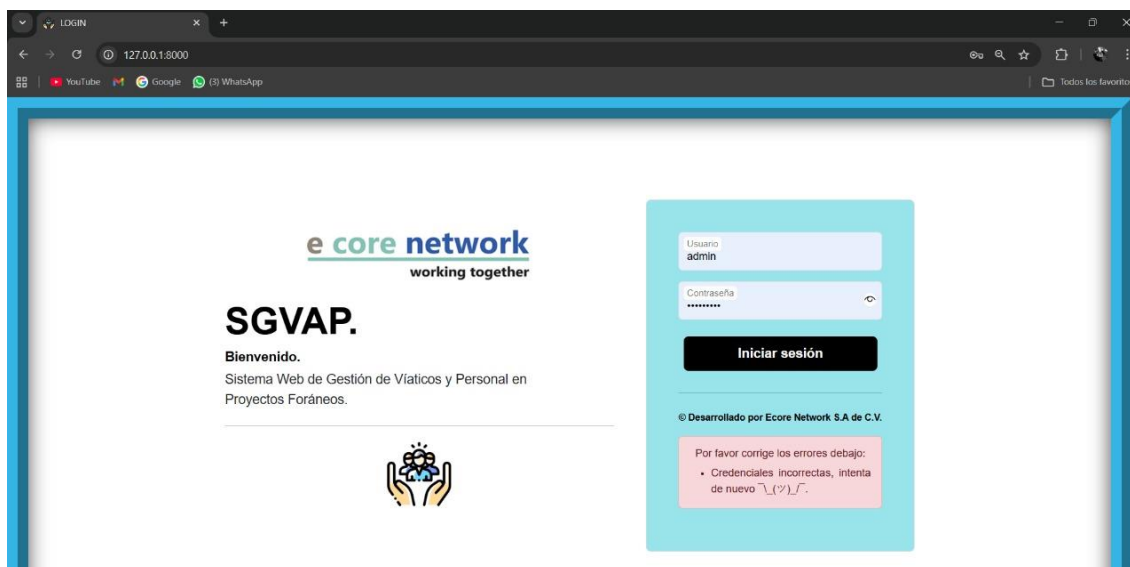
LOGIN

127.0.0.1:8000

YouTube Google (3) WhatsApp

Todos los favoritos

e core network
working together

SGVAP.

Bienvenido.

Sistema Web de Gestión de Viáticos y Personal en Proyectos Foráneos.

Usuario
admin

Contraseña
•••••••••

Iniciar sesión

© Desarrollado por Ecore Network S.A de C.V.

Por favor corrige los errores debajo:

- Credenciales incorrectas, intenta de nuevo ¯\_(ツ)_/¯.